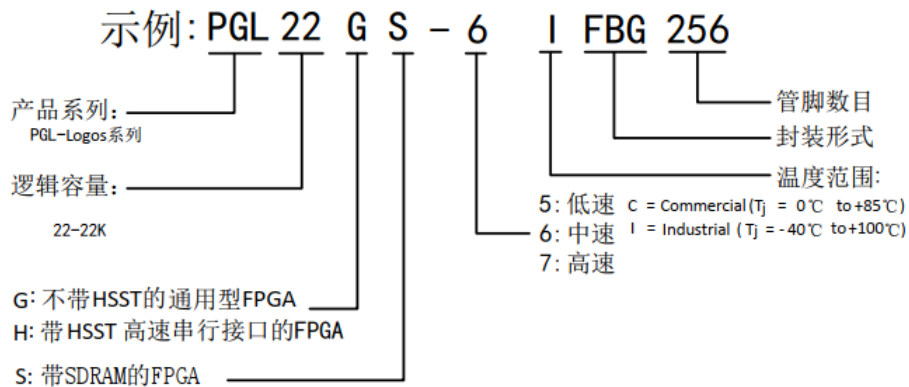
示例: PGL 22 G S - 6 I FBG 256

产品系列:
PGL-Logos系列

逻辑容量:
22-22K

G: 不带HSST的通用型FPGA
H: 带HSST 高速串行接口的FPGA

S: 带SDRAM的FPGA

5: 低速
6: 中速
7: 高速

管脚数目
封装形式
温度范围:
C = Commercial ($T_j$ = 0℃ to +85℃)
I = Industrial ($T_j$ = -40℃ to +100℃)